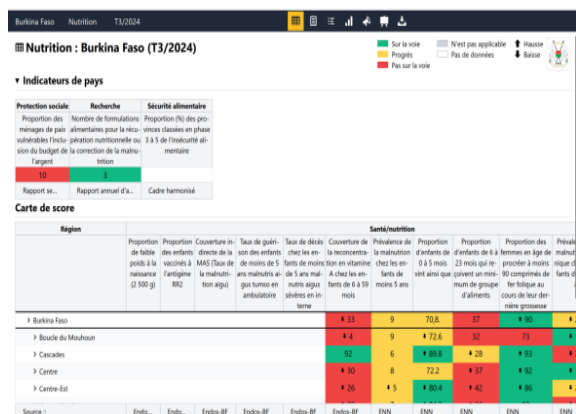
Burkina Faso Nutrition T3/2024

Nutrition : Burkina Faso (T3/2024)

Sur la voie
Progrès
Pas sur la voie
N'est pas applicable
Pas de données
Hausse
Baisse

Indicateurs de pays

| Protection sociale | Recherche | Sécurité alimentaire |
|---|---|---|
| Proportion des ménages de pays vulnérables l'inclusion du budget de l'argent | Nombre de formulations alimentaires pour la récupération nutritionnelle ou la correction de la malnutrition | Proportion (%) des provinces classées en phase 3 à 5 de l'insécurité alimentaire |
| 10 | 3 | |
| Rapport se... | Rapport annuel d'a... | Cadre harmonisé |

Carte de score

| Région | Santé/nutrition | | | | | | | | | | |
|---|---|---|---|---|---|---|---|---|---|---|---|
| | Proportion de faible poids à la naissance (2 500 g) | Proportion des enfants vaccinés à l'antigène RR2 | Couverture indirecte de la MAS (Taux de la malnutrition aigu) | Taux de guérison des enfants de moins de 5 ans malnutris aigus tumso en ambulatoire | Taux de décès chez les enfants de moins de 5 ans malnutris aigus sévères en interne | Couverture de la reconcentration en vitamine A chez les enfants de 6 à 59 mois | Prévalence de la malnutrition chez les enfants de moins 5 ans | Proportion d'enfants de 0 à 5 mois vint ainsi que | Proportion d'enfants de 6 à 23 mois qui reçoivent un minimum de groupe d'aliments | Proportion des femmes en âge de procréer à moins 90 comprimés de fer folique au cours de leur dernière grossesse | Préval malnut chez fants d |
| Burkina Faso | | | | | | 33 | 9 | 70.8 | 37 | 90 | |
| Boucle du Mouhoun | | | | | | 4 | 9 | 72.6 | 32 | 73 | |
| Cascades | | | | | | 92 | 6 | 89.8 | 28 | 93 | |
| Centre | | | | | | 30 | 8 | 72.2 | 37 | 92 | |
| Centre-Est | | | | | | 26 | 5 | 80.4 | 42 | 86 | |
| Source : | Endos... | Endos... | Endos-BF | Endos-BF | Endos-BF | Endos-BF | ENN | ENN | ENN | ENN | ENN |